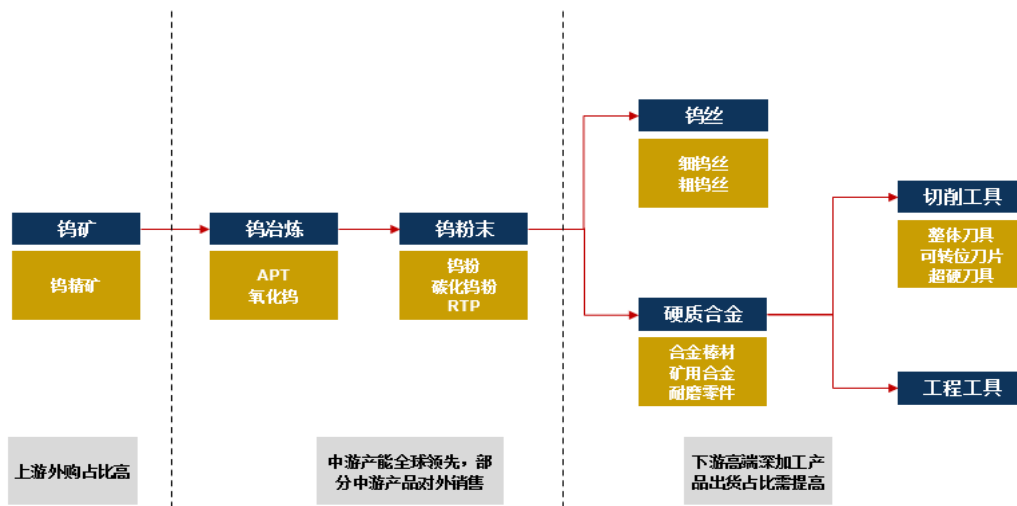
钨矿

钨精矿

钨冶炼

APT
氧化钨

钨粉末

钨粉
碳化钨粉
RTP

钨丝

细钨丝
粗钨丝

硬质合金

合金棒材
矿用合金
耐磨零件

切削工具

整体刀具
可转位刀片
超硬刀具

工程工具

上游外购占比高

中游产能全球领先，部分中游产品对外销售

下游高端深加工产品出货占比需提高